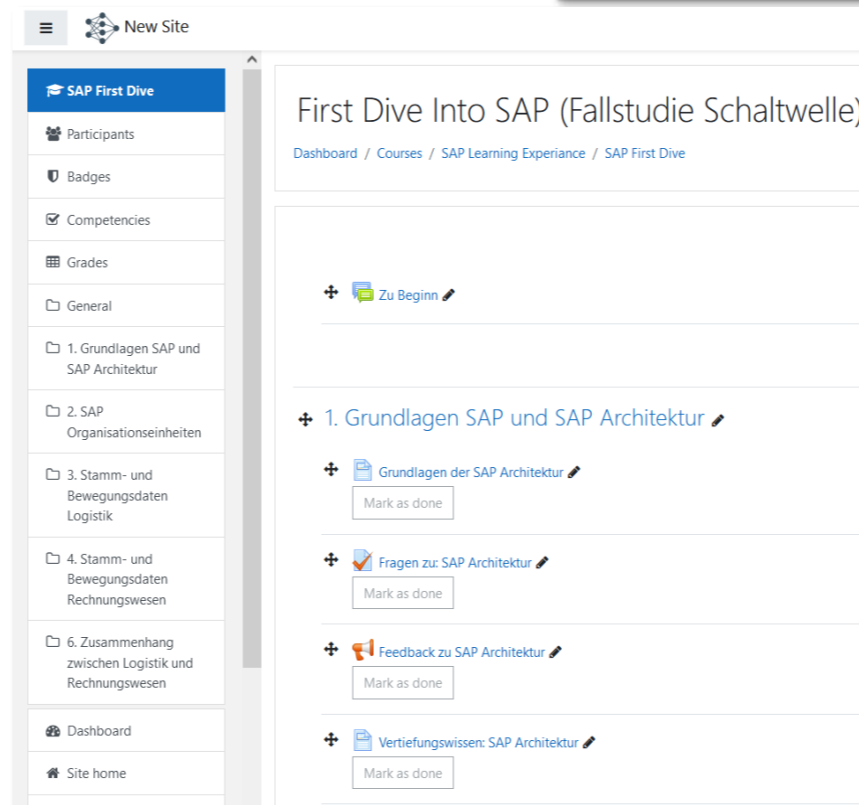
New Site

SAP First Dive
Participants
Badges
Competencies
Grades
General
1. Grundlagen SAP und SAP Architektur
2. SAP Organisationseinheiten
3. Stamm- und Bewegungsdaten Logistik
4. Stamm- und Bewegungsdaten Rechnungswesen
6. Zusammenhang zwischen Logistik und Rechnungswesen
Dashboard
Site home

First Dive Into SAP (Fallstudie Schaltwelle

Dashboard / Courses / SAP Learning Experiance / SAP First Dive

Zu Beginn

1. Grundlagen SAP und SAP Architektur

Grundlagen der SAP Architektur
Mark as done

Fragen zu: SAP Architektur
Mark as done

Feedback zu SAP Architektur
Mark as done

Vertiefungswissen: SAP Architektur
Mark as done